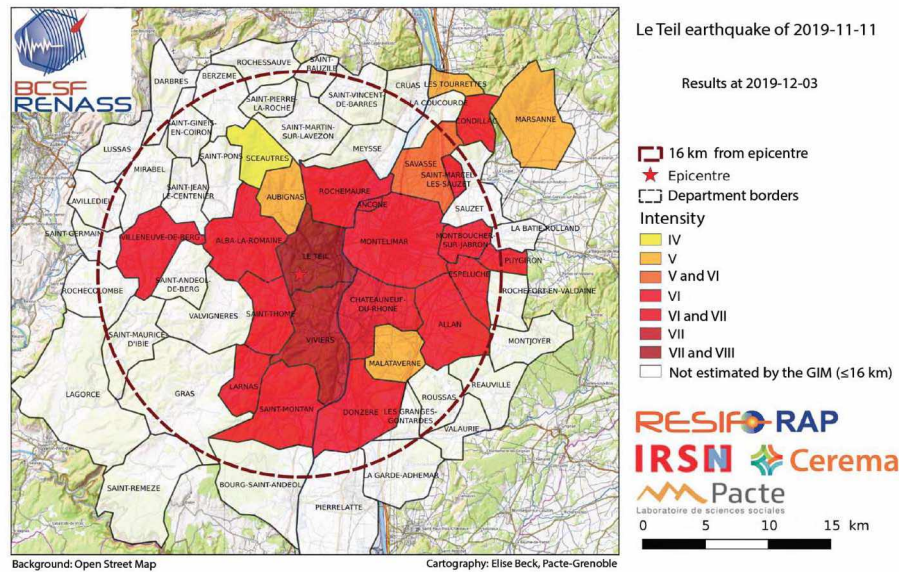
BCSF RENASS

Le Teil earthquake of 2019-11-11

Results at 2019-12-03

16 km from epicentre
Epicentre
Department borders
Intensity
IV
V
V and VI
VI
VI and VII
VII
VII and VIII
Not estimated by the GIM (≤16 km)

DARBRES
BERZEME
ROCHESSAUVE
SAINT-BAUZILE
CRUAS
LES TOURRETTES
SAINT-PIERRE-LA-ROCHE
SAINT-VINCENT-DE-BARRES
LA COUCOURDE
CONDILLAC
MARSANNE
SAINT-GINEIS-EN-COIRON
SAINT-MARTIN-SUR-LAVEZON
LUSSAS
SAINT-PONS
SCEAUTRES
MEYSSE
MIRABEL
SAVASSE
SAINT-MARCEL-LES-SAUZET
SAINT-JEAN-LE-CENTENIER
AUBIGNAS
ROCHEMAURE
ANCONE
AVILLEDIE
SAUZET
SAINT-GERMAIN
LA BATIE-ROLLAND
VILLENEUVE-DE-BERG
ALBA-LA-ROMAINE
LE TEIL
MONTELIMAR
MONTBOUCHER-SUR-JABRON
PUYGIRON
SAINT-ANDEOL-DE-BERG
ESPELUCHE
ROCHECOLOMBE
ROCHEFORT-EN-VALDAINE
CHATEAUNEUF-DU-RHONE
VALVIGNERES
SAINT-THOME
SAINT-MAURICE-D'IBIE
ALLAN
MONTJOYER
VIVIERS
MALATAVERNE
REAUVILLE
LARNAS
LAGORCE
GRAS
ROUSSAS
SAINT-MONTAN
DONZERE
LES GRANGES-GONTARDES
VALAURIE
SAINT-REMEZE
BOURG-SAINT-ANDEOL
LA GARDE-ADHEMAR
PIERRELATTE

RESIF RAP
IRSN
Cerema
Pacte
Laboratoire de sciences sociales
0 5 10 15 km

Background: Open Street Map
Cartography: Elise Beck, Pacte-Grenoble